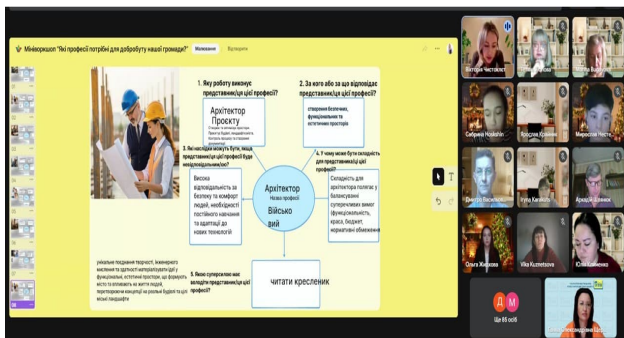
Мініворкшоп "Які професії потрібні для добробуту нашої громади?" Малювання Відповідати

1. Яку роботу виконує представник/ця цієї професії?

Архітектор Проекту

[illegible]

2. За кого або за що відповідає представник/ця цієї професії?

створення безпечних, функціональних та естетичних просторів

3. Які наслідки можуть бути, якщо представник/ця цієї професії буде некомпетентним/ою?

Висока відповідальність за безпеку та комфорт людей, необхідності постійного навчання та адаптації до нових технологій

4. У чому може бути складність для представника/ці цієї професії?

Складність для архітектора полягає у балансуванні суперечливих вимог (функціональність, краса, бюджет, нормативні обмеження

Архітектор
Назва професії
Військовий

5. Якою суперсилою має володіти представник/ця цієї професії?

читати креслення

унікальне поєднання творчості, інженерного мислення та здатності інтерпретувати ідеї у функціональні, естетичні простори, що формують місто та впливають на життя людей, перетворюючи концепції на реальні будівлі та цілі міські ландшафти

Вікторія Чистякова
Мілена Вол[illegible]
Сабріна Hoskilin
Ярослав Криниця
Мирослав Чисте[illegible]
Дмитро Васильєв
Ірина Катинська
Аркадій Шевчук
Ольга Жукова
Vika Kuznetsova
Юлія Клименко
Д М
Ще 85 осіб
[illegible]